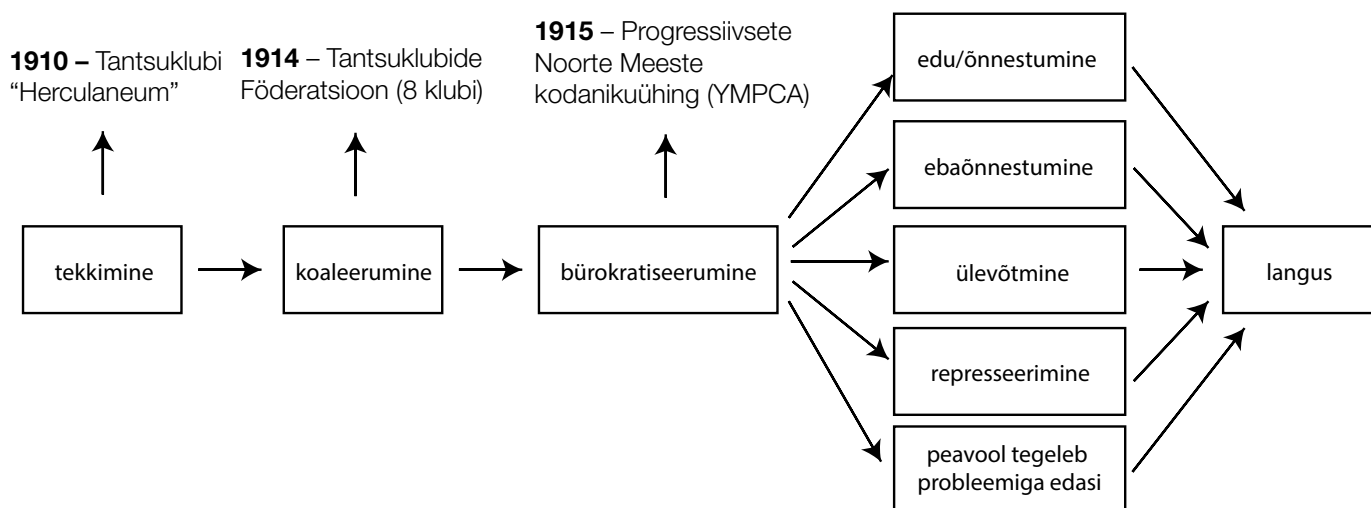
**1910 –** Tantsuklubi "Herculaneum"

**1914** – Tantsuklubide Föderatsioon (8 klubi)

**1915** – Progressiivsete Noorte Meeste kodanikuühing (YMPCA)

tekkimine

koaleerumine

bürokratiseerumine

edu/õnnestumine

ebaõnnestumine

ülevõtmine

represseerimine

peavool tegeleb probleemiga edasi

langus